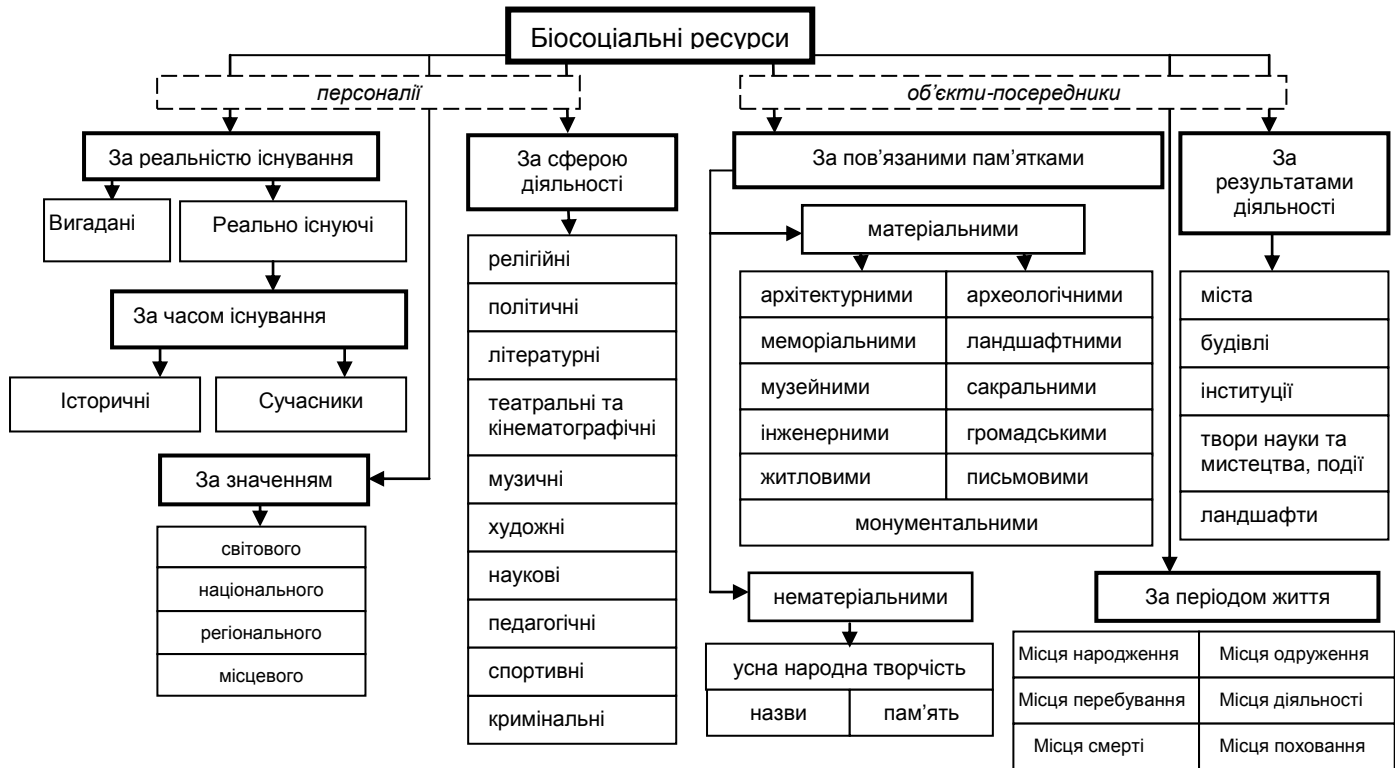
Біосоціальні ресурси

персоналії

За реальністю існування

Вигадані

Реально існуючі

За часом існування

Історичні

Сучасники

За значенням

світового

національного

регіонального

місцевого

За сферою діяльності

релігійні

політичні

літературні

театральні та кінематографічні

музичні

художні

наукові

педагогічні

спортивні

кримінальні

об'єкти-посередники

За пов'язаними пам'ятками

матеріальними

| архітектурними | археологічними |
|---|---|
| меморіальними | ландшафтними |
| музейними | сакральними |
| інженерними | громадськими |
| житловими | письмовими |
| монументальними | |

нематеріальними

усна народна творчість

| назви | пам'ять |
|---|---|

За результатами діяльності

міста

будівлі

інституції

твори науки та мистецтва, події

ландшафти

За періодом життя

| Місця народження | Місця одруження |
|---|---|
| Місця перебування | Місця діяльності |
| Місця смерті | Місця поховання |